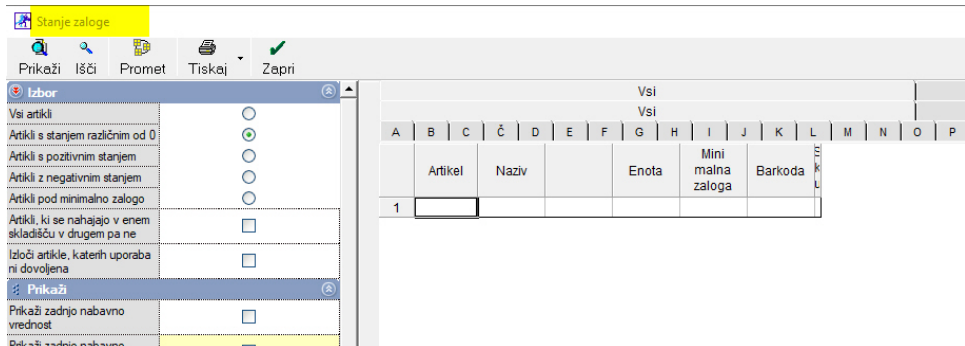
Stanje zaloge

Prikaži Išči Promet Tiskaj Zapri

Izbor

Vsi artikli

Artikli s stanjem različnim od 0

Artikli s pozitivnim stanjem

Artikli z negativnim stanjem

Artikli pod minimalno zalogo

Artikli, ki se nahajajo v enem skladišču v drugem pa ne

Izloči artikle, katerih uporaba ni dovoljena

Prikaži

Prikaži zadnjo nabavno vrednost

Prikaži zadnjo nabavno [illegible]

Vsi

Vsi

| A | B | C | Č | D | E | F | G | H | I | J | K | L | M | N | O | P |
|---|---|---|---|---|---|---|---|---|---|---|---|---|---|---|---|---|
| | Artikel | Naziv | | | Enota | Mini malna zaloga | Barkoda | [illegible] | | | | | | | | |
| 1 | | | | | | | | | | | | | | | | |